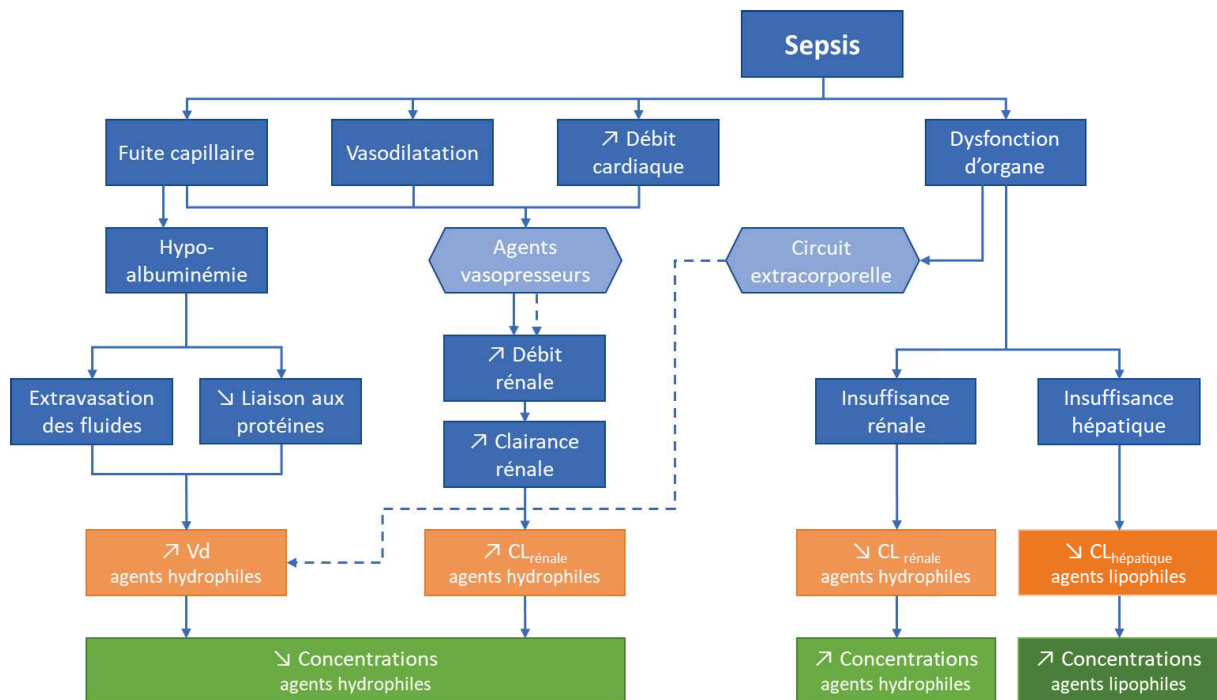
Sepsis

Fuite capillaire

Vasodilatation

↗ Débit cardiaque

Dysfonction d'organe

Hypo-albuminémie

Agents vasopresseurs

Circuit extracorporelle

↗ Débit rénale

Extravasation des fluides

↘ Liaison aux protéines

↗ Clairance rénale

Insuffisance rénale

Insuffisance hépatique

↗ Vd agents hydrophiles

↗ $CL_{rénale}$ agents hydrophiles

↘ $CL_{rénale}$ agents hydrophiles

↘ $CL_{hépatique}$ agents lipophiles

↘ Concentrations agents hydrophiles

↗ Concentrations agents hydrophiles

↗ Concentrations agents lipophiles